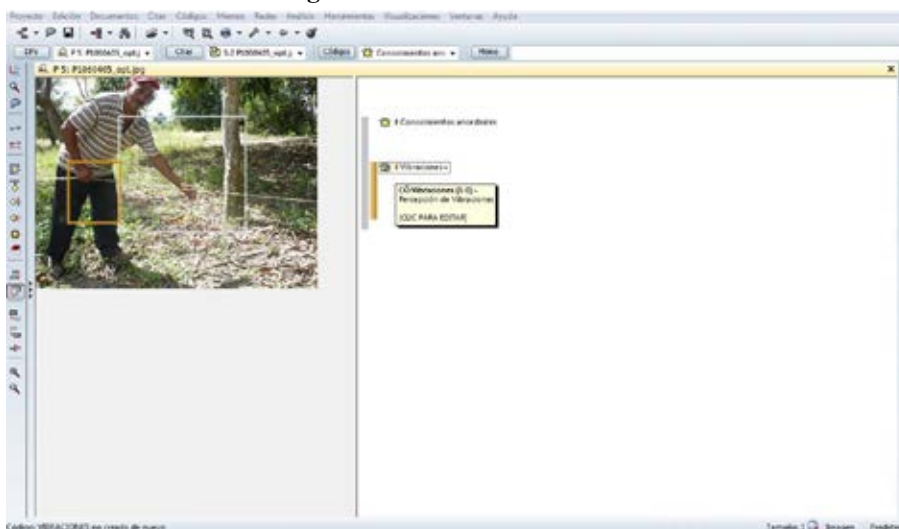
Proyecto Edición Documentos Citas Códigos Memos Redes Análisis Herramientas Visualizaciones Ventanas Ayuda

DPs P 5: P1060405_opt.j Citas 5:2 P1060405_opt.j Códigos Conocimientos anc Memo

P 5: P1060405_opt.jpg

Conocimientos ancestrales

Vibraciones

Vibraciones {1-0} ~ Percepción de Vibraciones

[CLIC PARA EDITAR]

Código: VIBRACIONES ha creado de nuevo

Tamaño: 1 Buscar Escritor